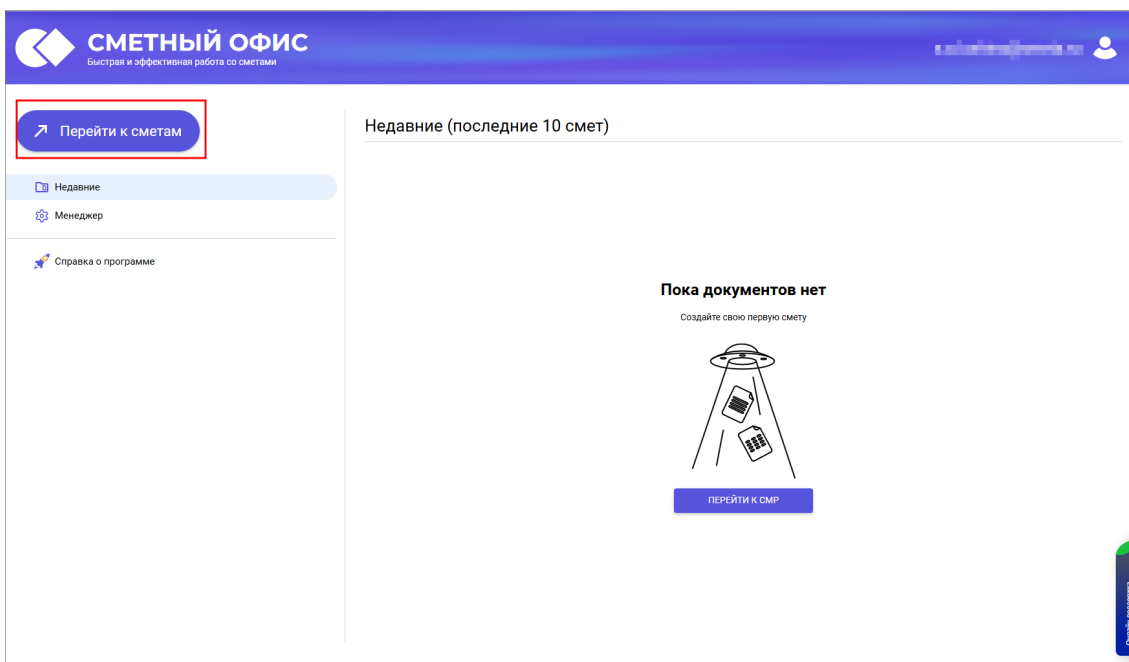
СМЕТНЫЙ ОФИС
Быстрая и эффективная работа со сметами

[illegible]

↗ Перейти к сметам

Недавние
Менеджер

Справка о программе

Недавние (последние 10 смет)

Пока документов нет
Создайте свою первую смету

ПЕРЕЙТИ К СМР

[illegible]